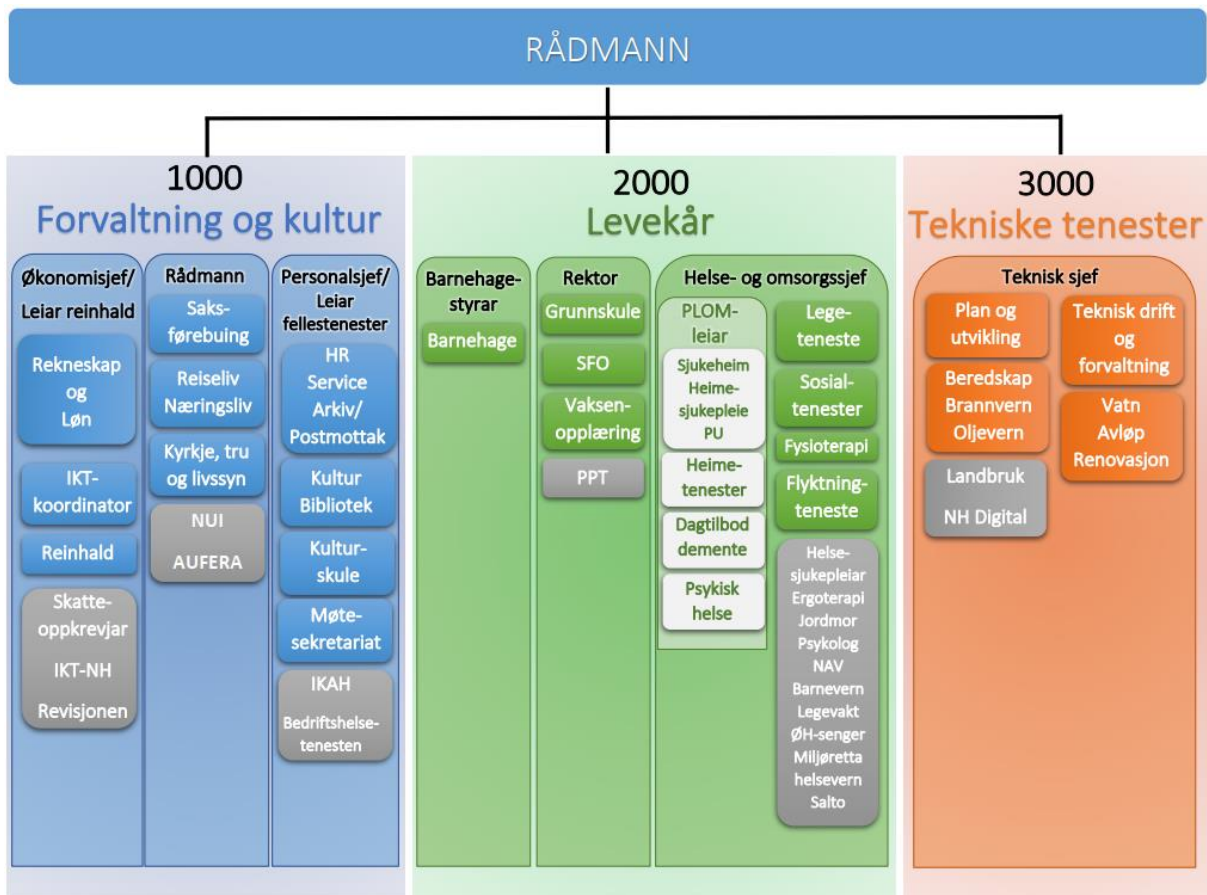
RÅDMANN

1000
Forvaltning og kultur

Økonomisjef/ Leiar reinhald

Rekneskap og Løn

IKT-koordinator

Reinhald

Skatteoppkrevjar

IKT-NH

Revisjonen

Rådmann

Saksførebuing

Reiseliv Næringsliv

Kyrkje, tru og livssyn

NUI

AUFERA

Personalsjef/ Leiar fellestenester

HR Service Arkiv/ Postmottak

Kultur Bibliotek

Kulturskule

Møtesekretariat

IKAH

Bedriftshelsetenesten

2000
Levekår

Barnehagestyrar

Barnehage

Rektor

Grunnskule

SFO

Vaksenopplæring

PPT

Helse- og omsorgssjef

PLOM-leiar

Sjukeheim Heimesjukepleie PU

Heimetenester

Dagtilbod demente

Psykisk helse

Legeteneste

Sosialtenester

Fysioterapi

Flyktningteneste

Helsesjukepleiar Ergoterapi Jordmor Psykolog NAV Barnevern Legevakt ØH-senger Miljøretta helsevern Salto

3000
Tekniske tenester

Teknisk sjef

Plan og utvikling

Beredskap Brannvern Oljevern

Landbruk

NH Digital

Teknisk drift og forvaltning

Vatn Avløp Renovasjon